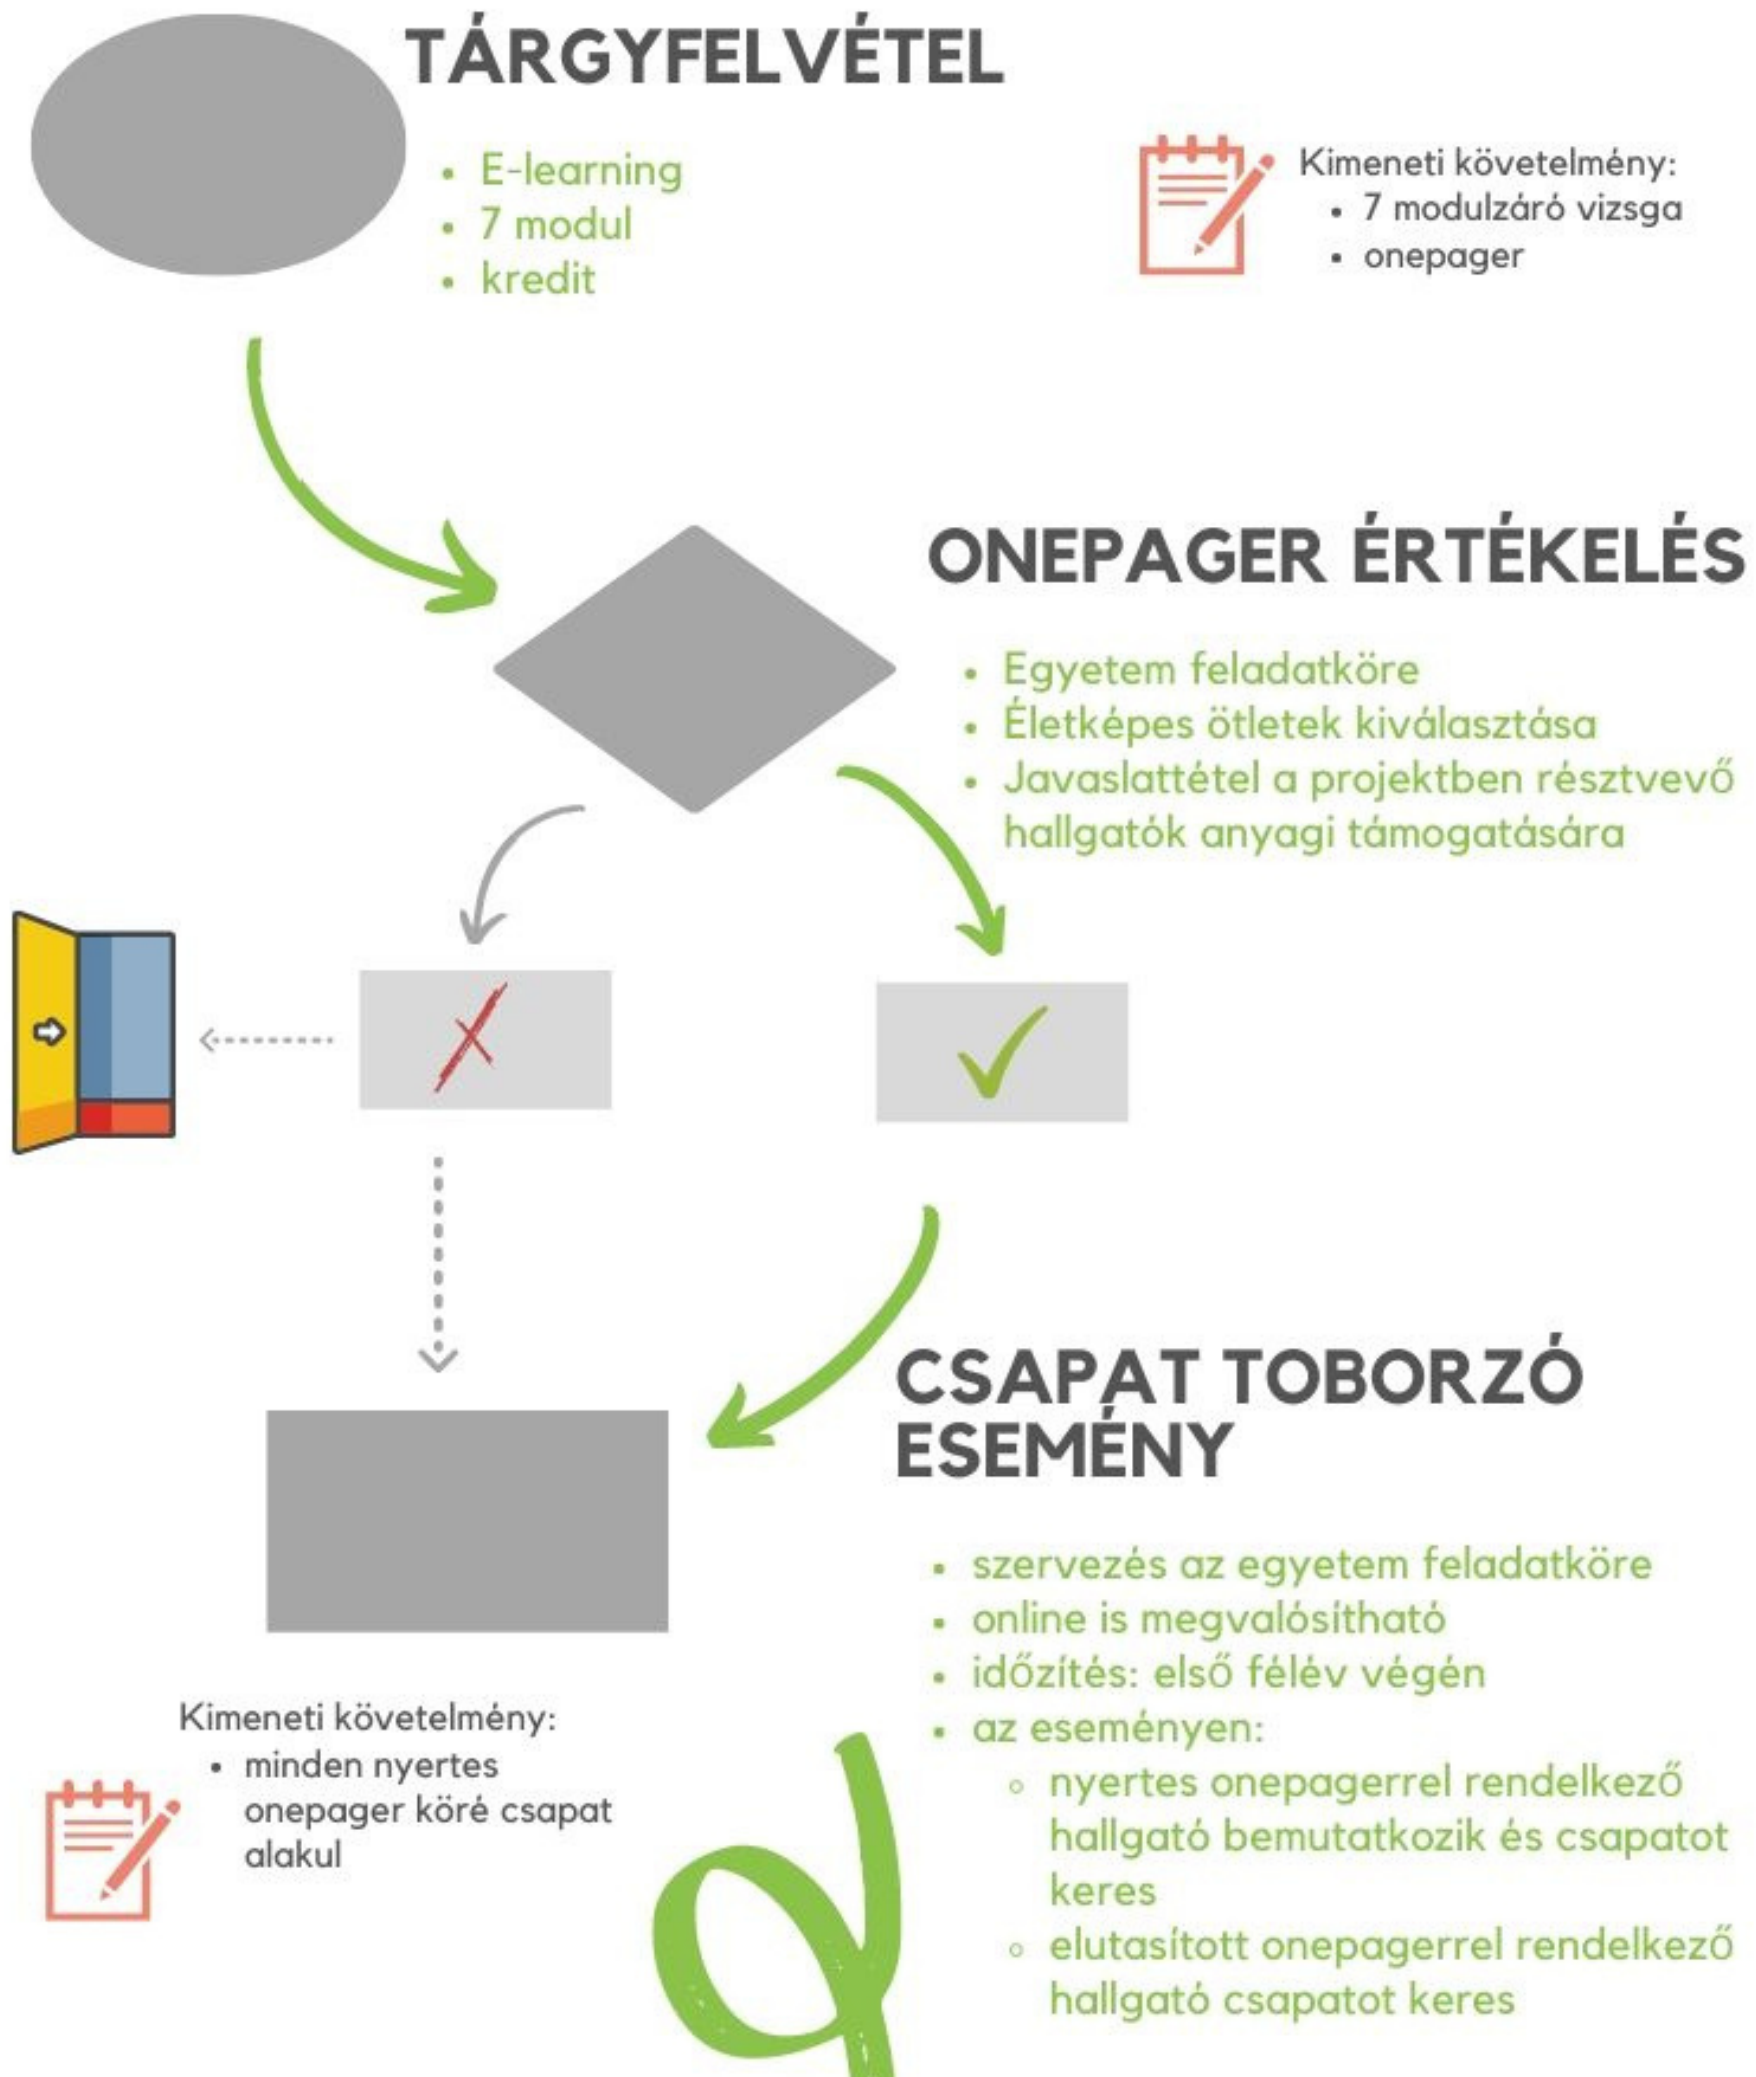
TÁRGYFELVÉTEL

- E-learning
- 7 modul
- kredit

Kimeneti követelmény:
- 7 modulzáró vizsga
- onepager

ONEPAGER ÉRTÉKELÉS

- Egyetem feladatköre
- Életképes ötletek kiválasztása
- Javaslattétel a projektben résztvevő hallgatók anyagi támogatására

CSAPAT TOBORZÓ ESEMÉNY

- szervezés az egyetem feladatköre
- online is megvalósítható
- időzítés: első félév végén
- az eseményen:
  - nyertes onepagerrel rendelkező hallgató bemutatkozik és csapatot keres
  - elutasított onepagerrel rendelkező hallgató csapatot keres

Kimeneti követelmény:
- minden nyertes onepager köré csapat alakul